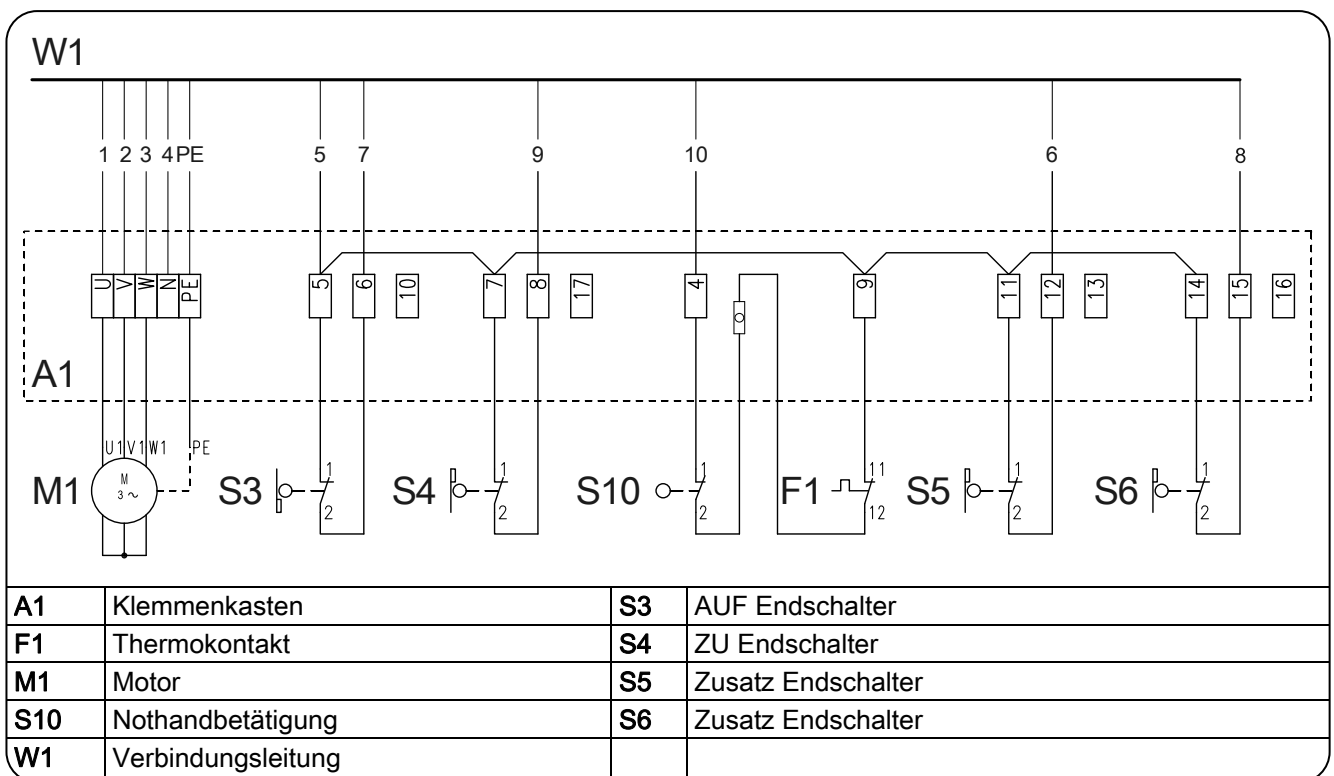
W1

1 2 3 4 PE 5 7 9 10 6 8

U V W N PE 5 6 10 7 8 17 4 9 11 12 13 14 15 16

A1

U1 V1 W1 PE

M1 M 3 ~ S3 1 2 S4 1 2 S10 1 2 F1 11 12 S5 1 2 S6 1 2

| A1 | Klemmenkasten | S3 | AUF Endschalter |
|---|---|---|---|
| F1 | Thermokontakt | S4 | ZU Endschalter |
| M1 | Motor | S5 | Zusatz Endschalter |
| S10 | Nothandbetätigung | S6 | Zusatz Endschalter |
| W1 | Verbindungsleitung | | |